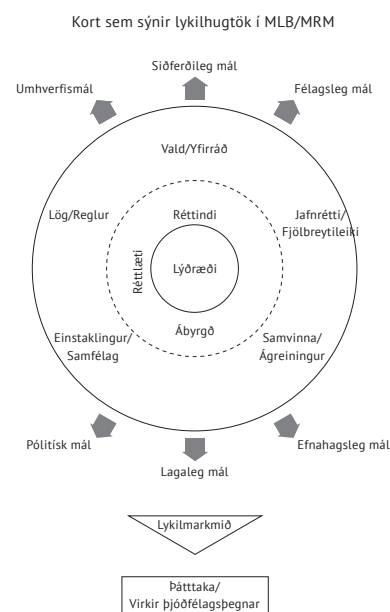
Kort sem sýnir lykilhugtök í MLB/MRM

Siðferðileg mál

Umhverfismál

Félagsleg mál

Vald/Yfirráð

Lög/Reglur

Réttindi

Jafnrétti/ Fjölbreytileiki

Réttlæti

Lýðræði

Ábyrgð

Einstaklingur/ Samfélag

Samvinna/ Ágreiningur

Pólitísk mál

Efnahagsleg mál

Lagaleg mál

Lykilmarkmið

Þátttaka/ Virkir þjóðfélagsþegnar